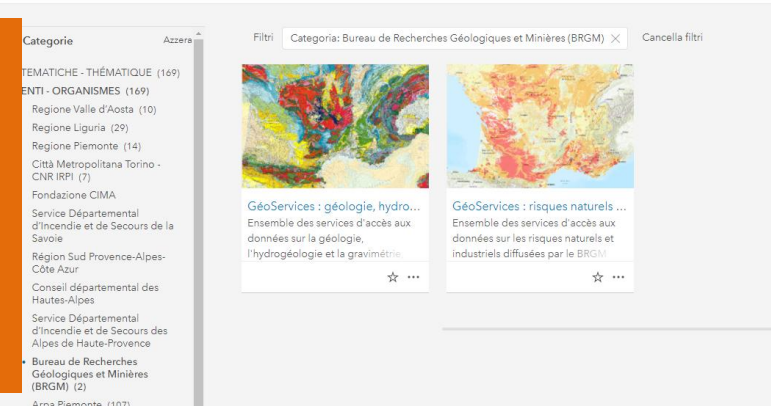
Categorie
Azzera

TEMATICHE - THÉMATIQUE (169)
ENTI - ORGANISMES (169)
Regione Valle d'Aosta (10)
Regione Liguria (29)
Regione Piemonte (14)
Città Metropolitana Torino - CNR IRPI (7)
Fondazione CIMA
Service Départemental d'Incendie et de Secours de la Savoie
Région Sud Provence-Alpes-Côte Azur
Conseil départemental des Hautes-Alpes
Service Départemental d'Incendie et de Secours des Alpes de Haute-Provence
• Bureau de Recherches Géologiques et Minières (BRGM) (2)
Arpa Piemonte (107)

Filtri
Categoria: Bureau de Recherches Géologiques et Minières (BRGM)
Cancella filtri

GéoServices : géologie, hydro...
Ensemble des services d'accès aux données sur la géologie, l'hydrogéologie et la gravimétrie...

GéoServices : risques naturels ...
Ensemble des services d'accès aux données sur les risques naturels et industriels diffusées par le BRGM